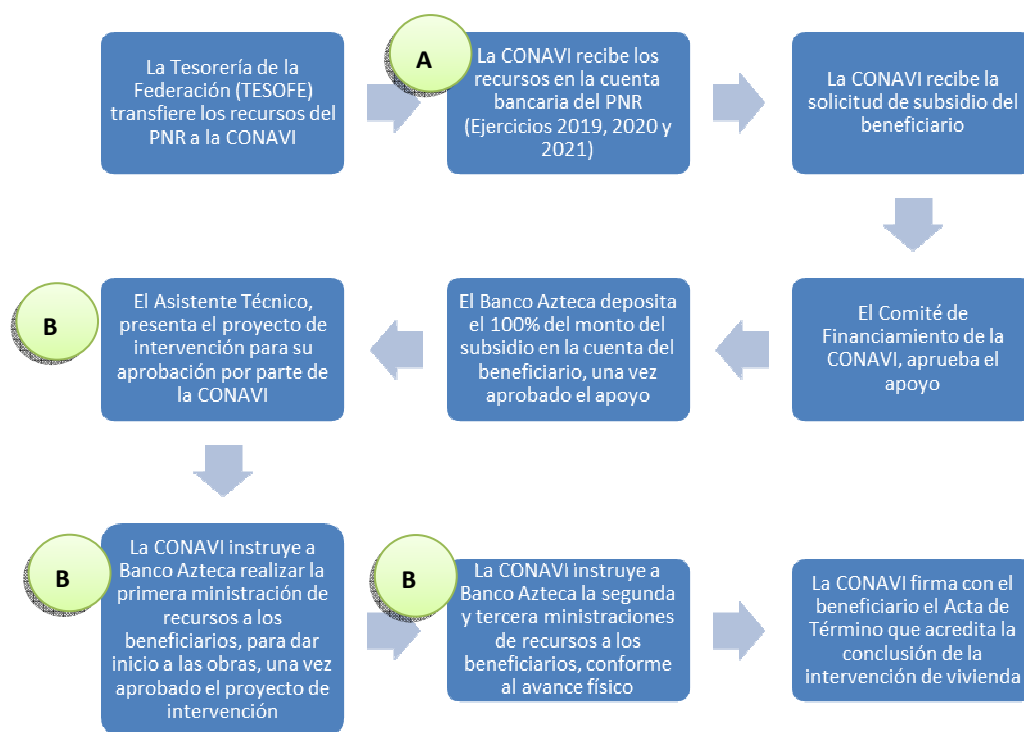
La Tesorería de la Federación (TESOFE) transfiere los recursos del PNR a la CONAVI

A

La CONAVI recibe los recursos en la cuenta bancaria del PNR (Ejercicios 2019, 2020 y 2021)

La CONAVI recibe la solicitud de subsidio del beneficiario

El Comité de Financiamiento de la CONAVI, aprueba el apoyo

El Banco Azteca deposita el 100% del monto del subsidio en la cuenta del beneficiario, una vez aprobado el apoyo

B

El Asistente Técnico, presenta el proyecto de intervención para su aprobación por parte de la CONAVI

B

La CONAVI instruye a Banco Azteca realizar la primera ministración de recursos a los beneficiarios, para dar inicio a las obras, una vez aprobado el proyecto de intervención

B

La CONAVI instruye a Banco Azteca la segunda y tercera ministraciones de recursos a los beneficiarios, conforme al avance físico

La CONAVI firma con el beneficiario el Acta de Término que acredita la conclusión de la intervención de vivienda